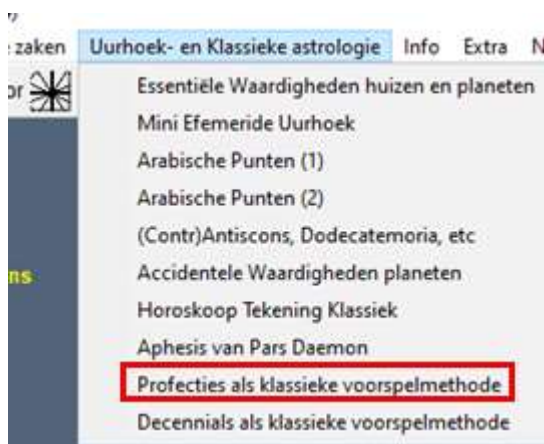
zaken Uurhoek- en Klassieke astrologie Info Extra N

Essentiële Waardigheden huizen en planeten
Mini Efemeride Uurhoek
Arabische Punten (1)
Arabische Punten (2)
(Contr)Antiscons, Dodecatemoria, etc
Accidentele Waardigheden planeten
Horoskoop Tekening Klassiek
Aphesis van Pars Daemon
Profecties als klassieke voorspelmethode
Decennials als klassieke voorspelmethode

ns